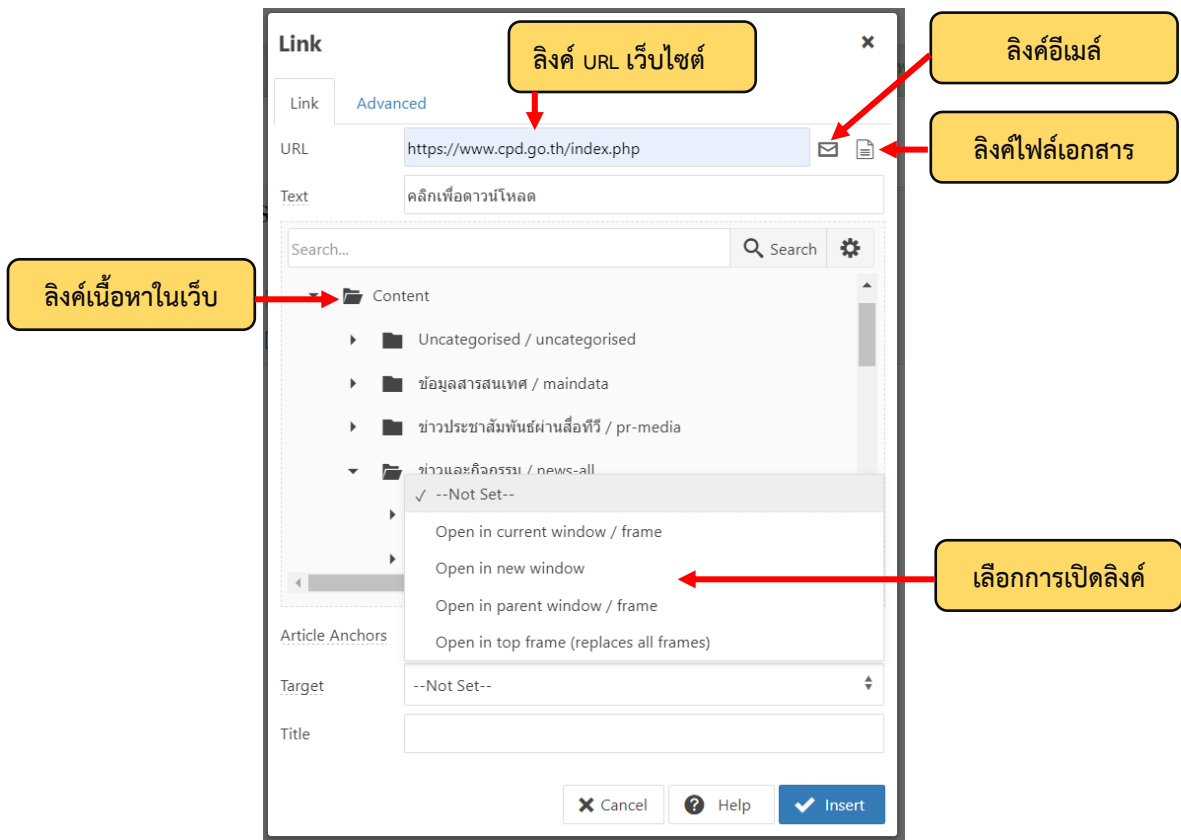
Link

×

ลิงค์ URL เว็บไซต์

ลิงค์อีเมล์

Link

Advanced

URL

https://www.cpd.go.th/index.php

ลิงค์ไฟล์เอกสาร

Text

คลิกเพื่อดาวน์โหลด

Search...

Search

ลิงค์เนื้อหาในเว็บ

Content

Uncategorised / uncategorised

ข้อมูลสารสนเทศ / maindata

ข่าวประชาสัมพันธ์ผ่านสื่อทีวี / pr-media

ข่าวและกิจกรรม / news-all

✓ --Not Set--

Open in current window / frame

Open in new window

เลือกการเปิดลิงค์

Open in parent window / frame

Open in top frame (replaces all frames)

Article Anchors

Target

--Not Set--

Title

Cancel

Help

Insert